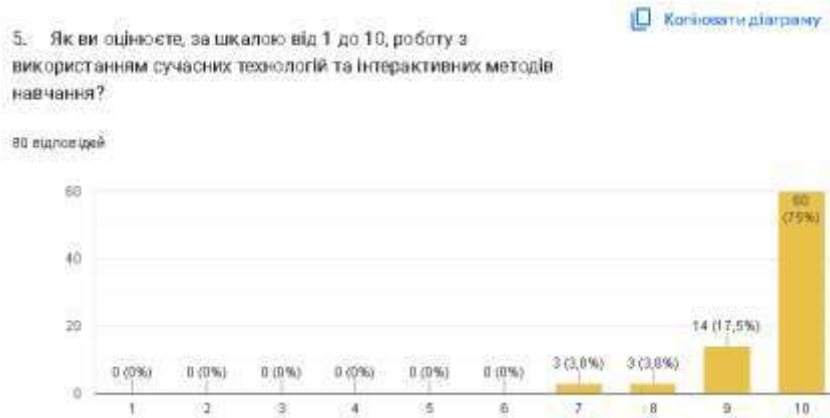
Копіювати діаграму

5. Як ви оцінюєте, за шкалою від 1 до 10, роботу з використанням сучасних технологій та інтерактивних методів навчання?

80 відповідей

60
40
20
0

0 (0%)
0 (0%)
0 (0%)
0 (0%)
0 (0%)
0 (0%)
3 (3,8%)
3 (3,8%)
14 (17,5%)
60 (75%)

1
2
3
4
5
6
7
8
9
10